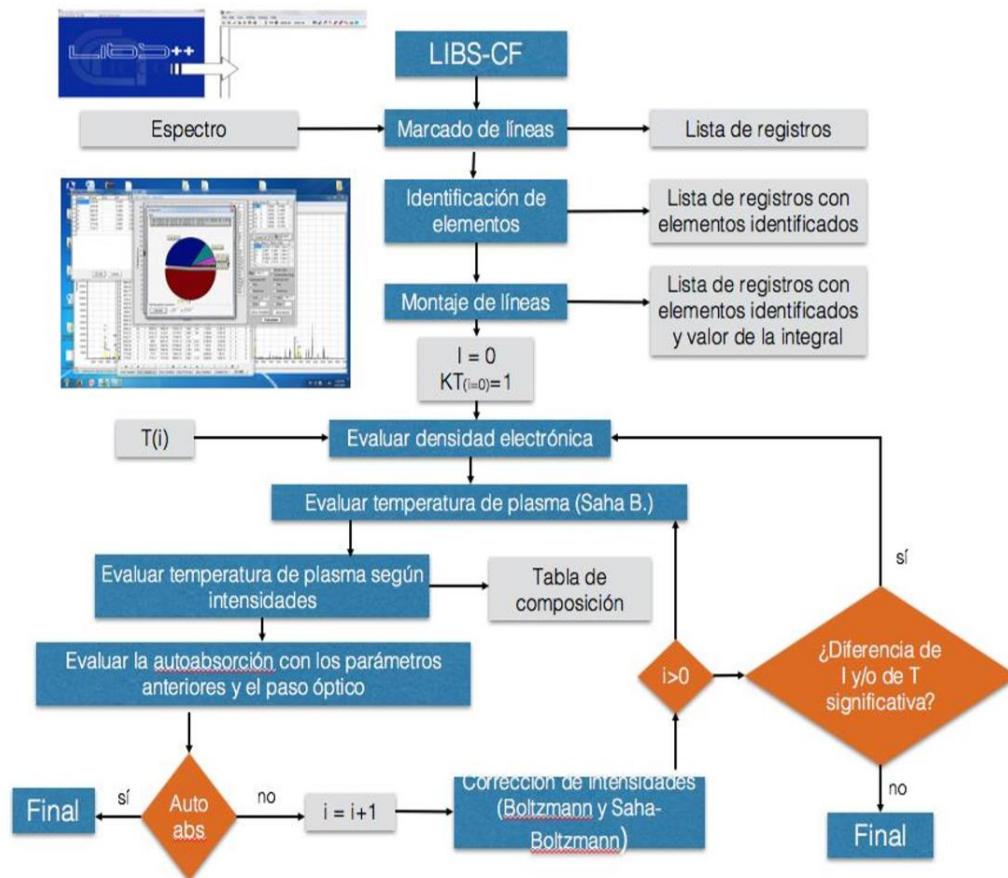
LIBS-CF

Espectro

Marcado de líneas

Lista de registros

Identificación de elementos

Lista de registros con elementos identificados

Montaje de líneas

Lista de registros con elementos identificados y valor de la integral

I = 0
$KT_{(i=0)}=1$

T(i)

Evaluar densidad electrónica

Evaluar temperatura de plasma (Saha B.)

Evaluar temperatura de plasma según intensidades

Tabla de composición

Evaluar la autoabsorción con los parámetros anteriores y el paso óptico

sí

i>0

¿Diferencia de I y/o de T significativa?

Final

sí

Auto abs

no

i = i+1

Corrección de intensidades (Boltzmann y Saha-Boltzmann)

no

Final